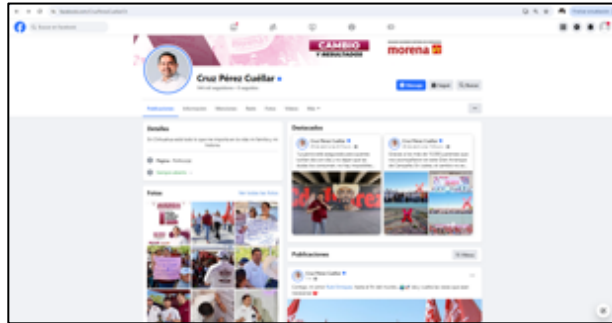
Q Buscar en Facebook

CAMBIO
Y RESULTADOS

morena

Cruz Pérez Cuéllar

Mensaje

Seguir

Buscar

Publicaciones
Información
Menciones
Reels
Fotos
Videos
Más

Detalles

Página · Político

Fotos
Ver todas las fotos

Destacados

Cruz Pérez Cuéllar

Cruz Pérez Cuéllar

Publicaciones

Filtros

Cruz Pérez Cuéllar